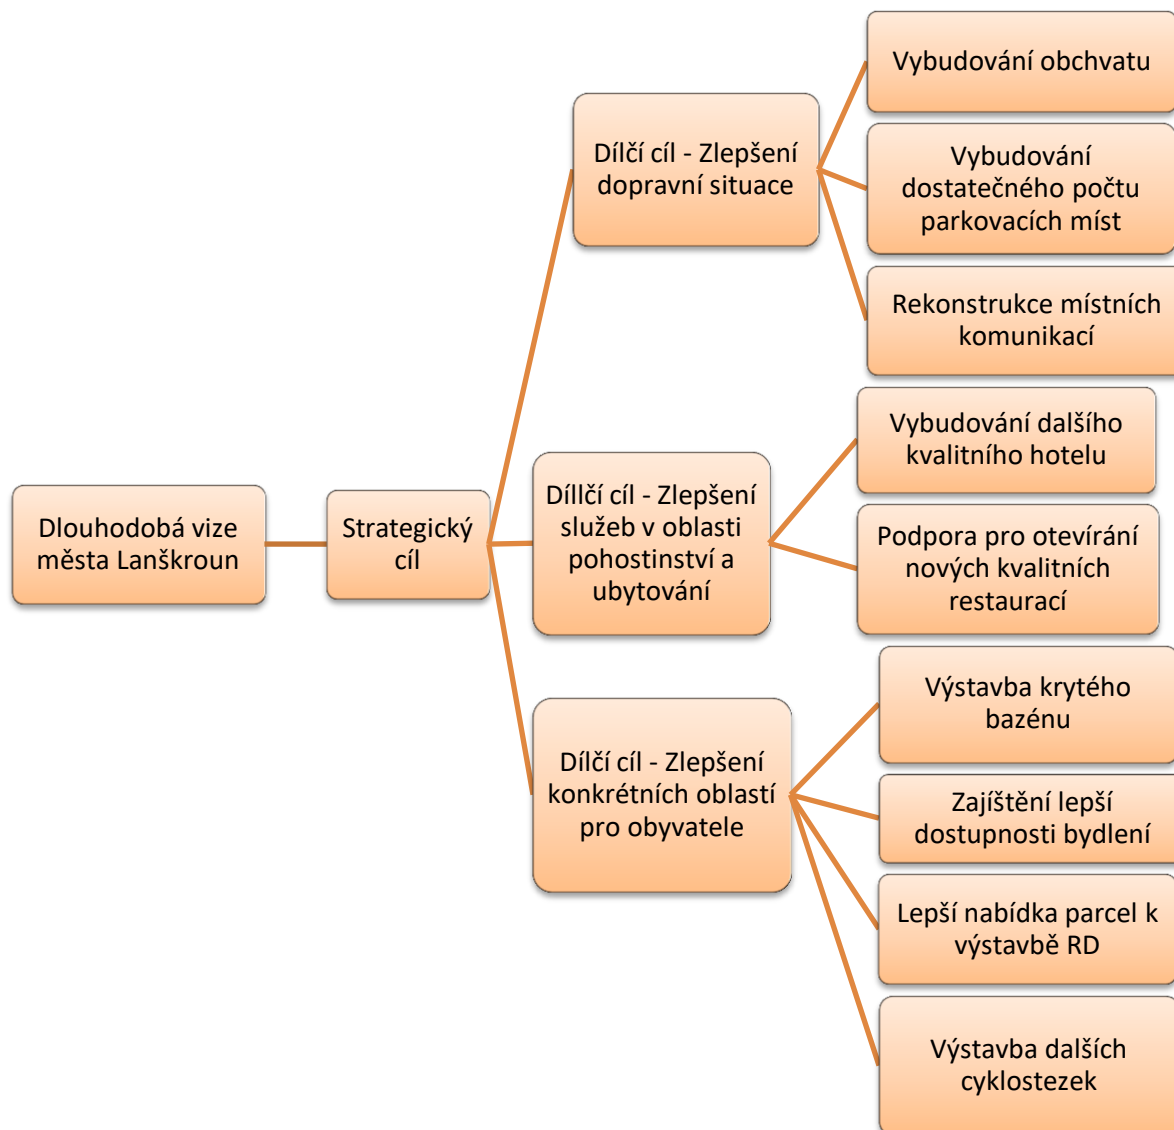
Dlouhodobá vize města Lanškroun

Strategický cíl

Dílčí cíl - Zlepšení dopravní situace

Vybudování obchvatu

Vybudování dostatečného počtu parkovacích míst

Rekonstrukce místních komunikací

Díllčí cíl - Zlepšení služeb v oblasti pohostinství a ubytování

Vybudování dalšího kvalitního hotelu

Podpora pro otevírání nových kvalitních restaurací

Dílčí cíl - Zlepšení konkrétních oblastí pro obyvatele

Výstavba krytého bazénu

Zajíštění lepší dostupnosti bydlení

Lepší nabídka parcel k výstavbě RD

Výstavba dalších cyklostezek